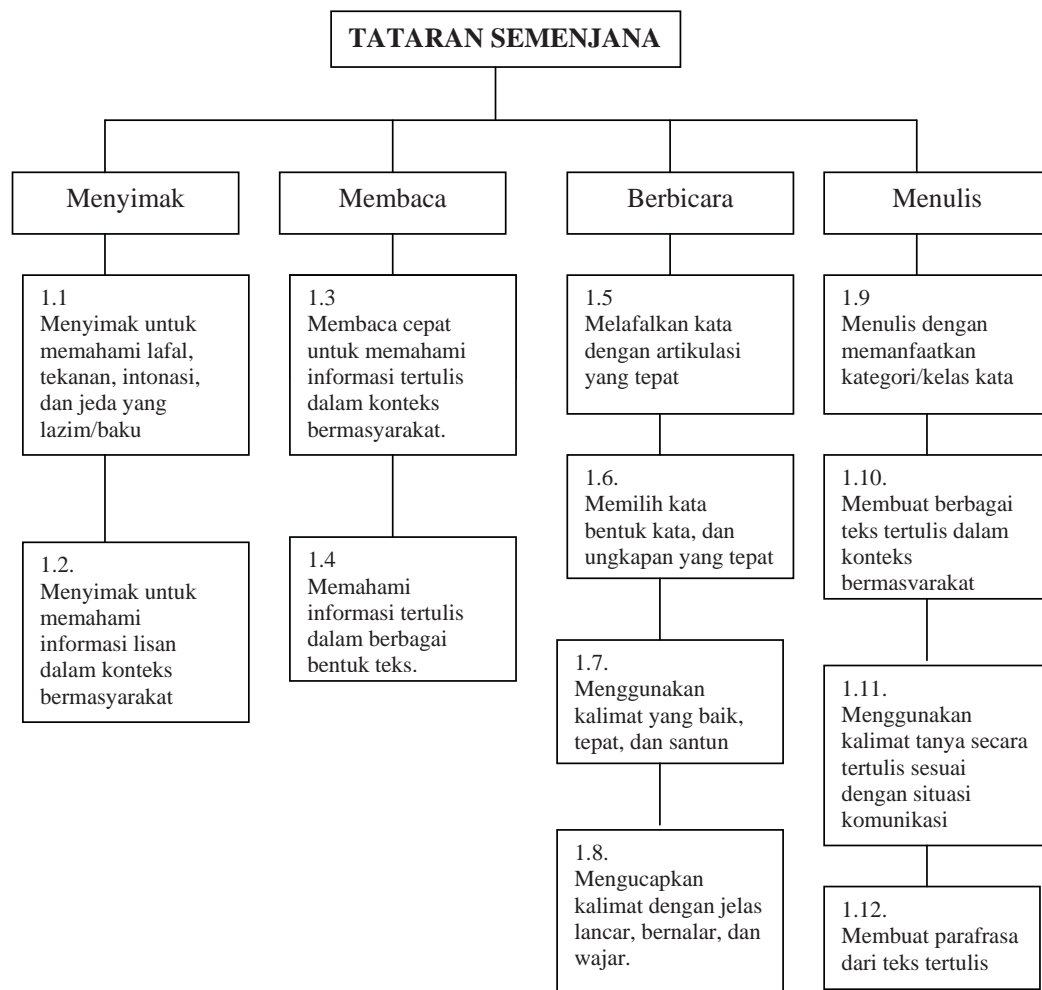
TATARAN SEMENJANA

Menyimak

1.1
Menyimak untuk memahami lafal, tekanan, intonasi, dan jeda yang lazim/baku

1.2.
Menyimak untuk memahami informasi lisan dalam konteks bermasyarakat

Membaca

1.3
Membaca cepat untuk memahami informasi tertulis dalam konteks bermasyarakat.

1.4
Memahami informasi tertulis dalam berbagai bentuk teks.

Berbicara

1.5
Melafalkan kata dengan artikulasi yang tepat

1.6.
Memilih kata bentuk kata, dan ungkapan yang tepat

1.7.
Menggunakan kalimat yang baik, tepat, dan santun

1.8.
Mengucapkan kalimat dengan jelas lancar, bernalar, dan wajar.

Menulis

1.9
Menulis dengan memanfaatkan kategori/kelas kata

1.10.
Membuat berbagai teks tertulis dalam konteks bermasvarakat

1.11.
Menggunakan kalimat tanya secara tertulis sesuai dengan situasi komunikasi

1.12.
Membuat parafrasa dari teks tertulis